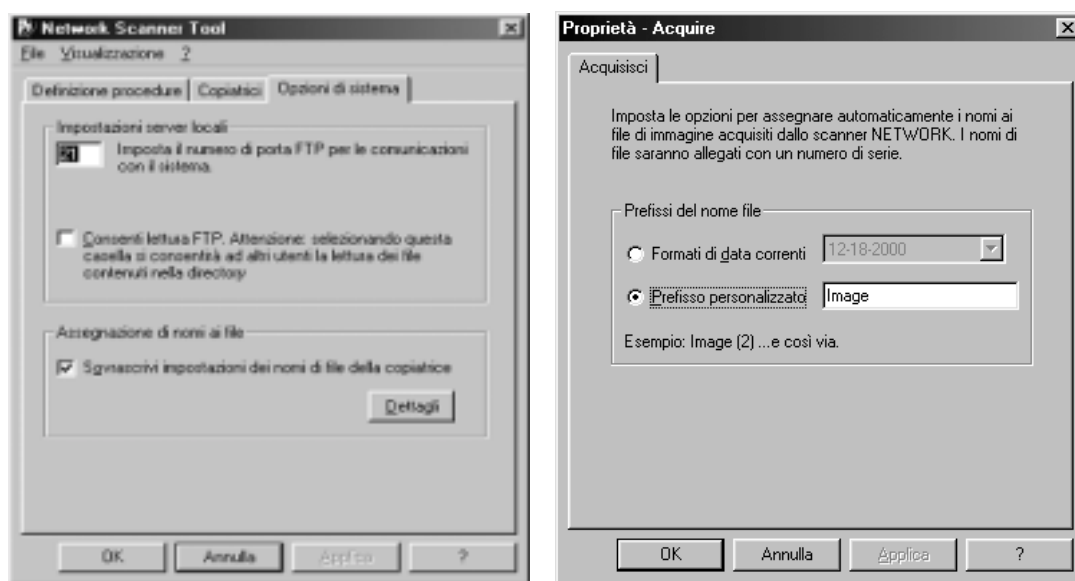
Network Scanner Tool

File Visualizzazione ?

Definizione procedure | Copiatrici | Opzioni di sistema

Impostazioni server locali

21 Imposta il numero di porta FTP per le comunicazioni con il sistema.

Consenti lettura FTP. Attenzione: selezionando questa casella si consentirà ad altri utenti la lettura dei file contenuti nella directory

Assegnazione di nomi ai file

Sovrascrivi impostazioni dei nomi di file della copiatrice

Dettagli

OK Annulla Applica ?

Proprietà - Acquire

Acquisisci

Imposta le opzioni per assegnare automaticamente i nomi ai file di immagine acquisiti dallo scanner NETWORK. I nomi di file saranno allegati con un numero di serie.

Prefissi del nome file

Formati di data correnti 12-18-2000

Prefisso personalizzato Image

Esempio: Image (2) ...e così via.

OK Annulla Applica ?